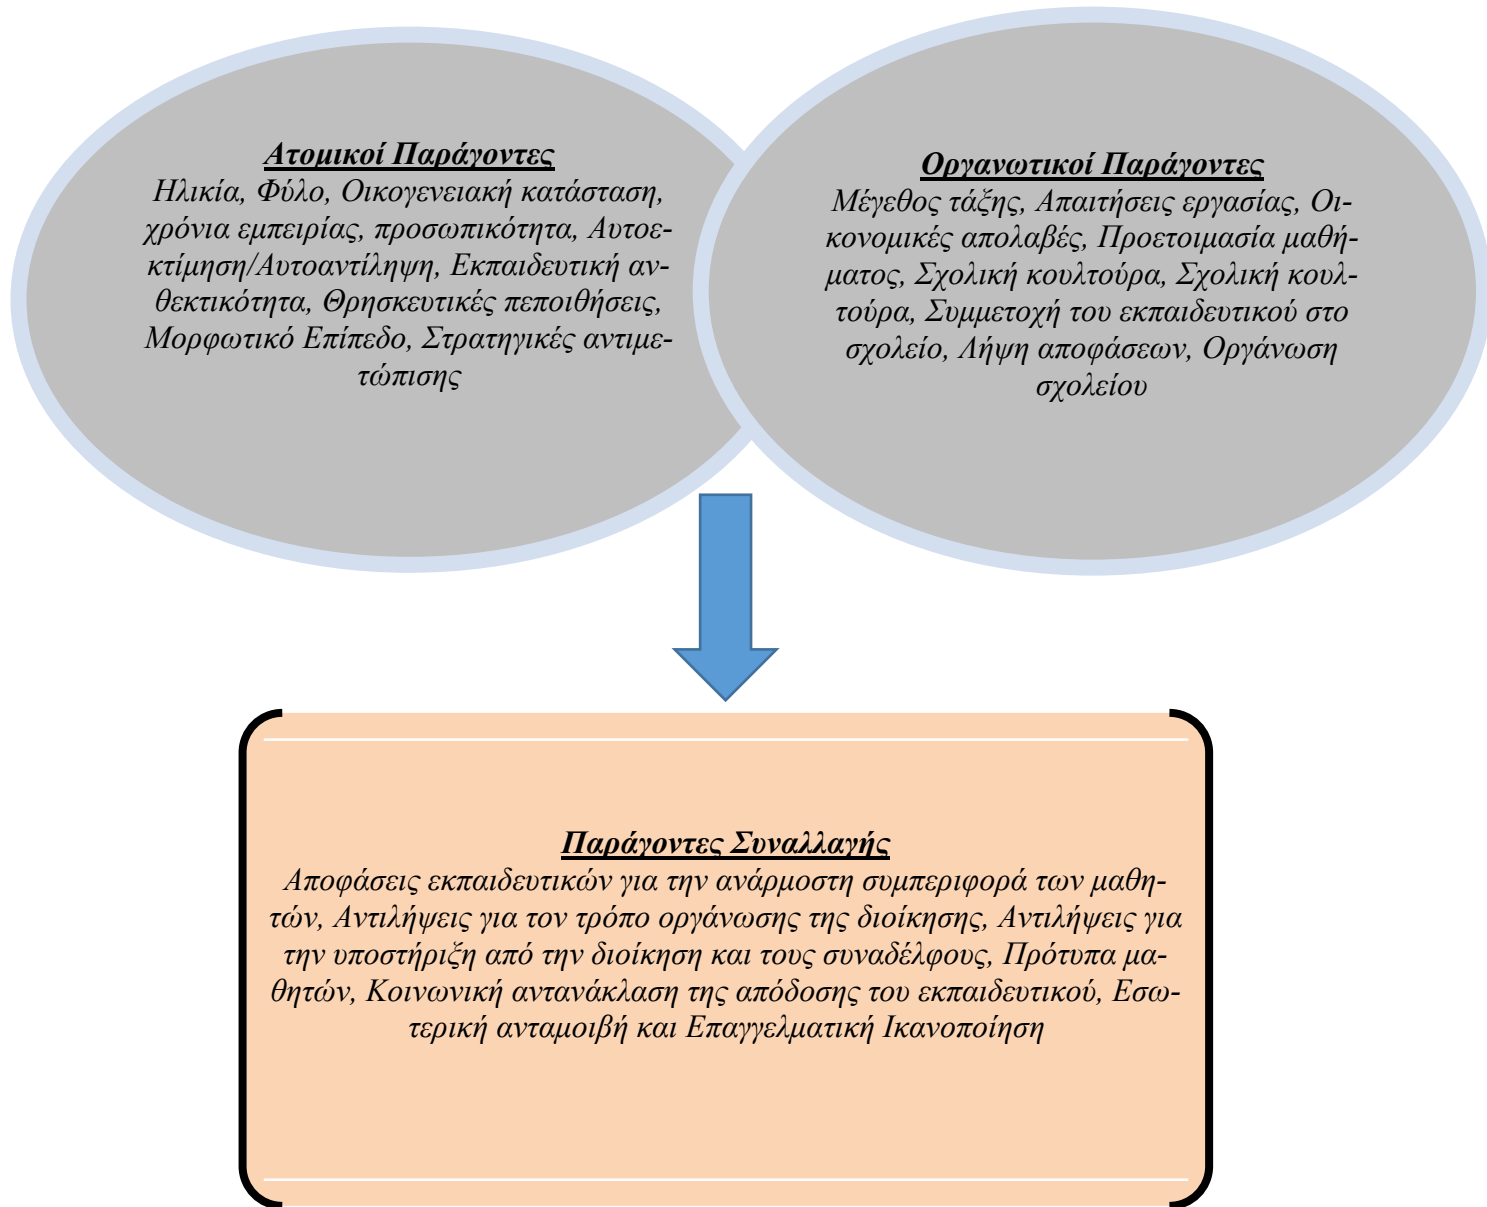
Ατομικοί Παράγοντες
Ηλικία, Φύλο, Οικογενειακή κατάσταση, χρόνια εμπειρίας, προσωπικότητα, Αυτοεκτίμηση/Αυτοαντίληψη, Εκπαιδευτική ανθεκτικότητα, Θρησκευτικές πεποιθήσεις, Μορφωτικό Επίπεδο, Στρατηγικές αντιμετώπισης

Οργανωτικοί Παράγοντες
Μέγεθος τάξης, Απαιτήσεις εργασίας, Οικονομικές απολαβές, Προετοιμασία μαθήματος, Σχολική κουλτούρα, Σχολική κουλτούρα, Συμμετοχή του εκπαιδευτικού στο σχολείο, Λήψη αποφάσεων, Οργάνωση σχολείου

Παράγοντες Συναλλαγής
Αποφάσεις εκπαιδευτικών για την ανάρμοστη συμπεριφορά των μαθητών, Αντιλήψεις για τον τρόπο οργάνωσης της διοίκησης, Αντιλήψεις για την υποστήριξη από την διοίκηση και τους συναδέλφους, Πρότυπα μαθητών, Κοινωνική αντανάκλαση της απόδοσης του εκπαιδευτικού, Εσωτερική ανταμοιβή και Επαγγελματική Ικανοποίηση